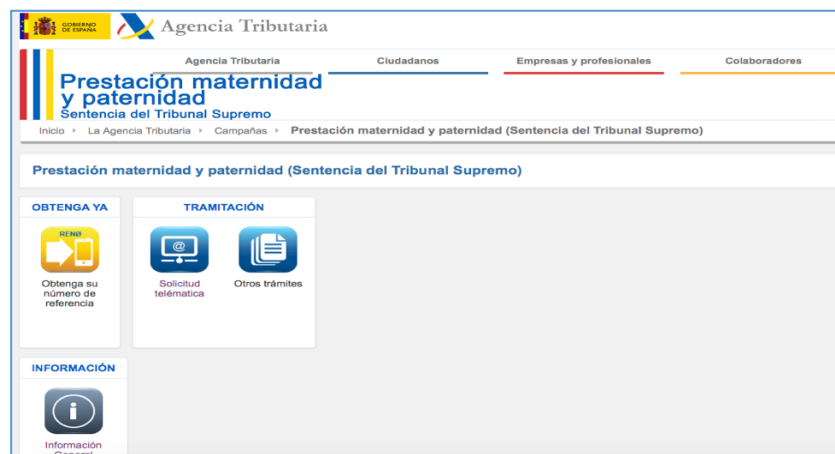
GOBIERNO DE ESPAÑA
Agencia Tributaria

Agencia Tributaria
Ciudadanos
Empresas y profesionales
Colaboradores

Prestación maternidad y paternidad
Sentencia del Tribunal Supremo

Inicio ‣ La Agencia Tributaria ‣ Campañas ‣ Prestación maternidad y paternidad (Sentencia del Tribunal Supremo)

Prestación maternidad y paternidad (Sentencia del Tribunal Supremo)

OBTENGA YA
RENO
Obtenga su número de referencia

TRAMITACIÓN
Solicitud telemática
Otros trámites

INFORMACIÓN
Información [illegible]